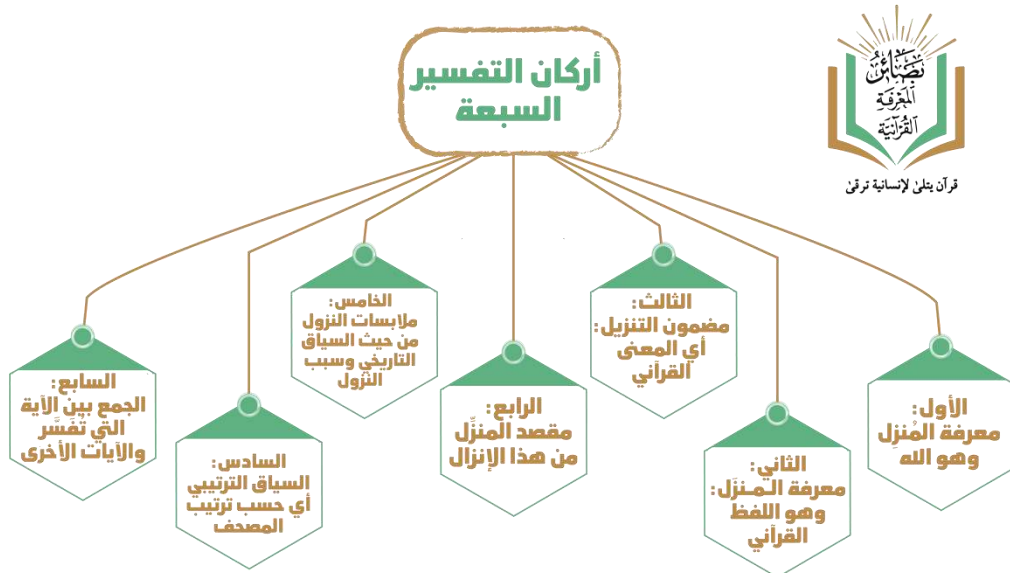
أركان التفسير السبعة

نظائر المعرفة القرآنية

قرآن يتلى لإنسانية ترقى

الأول: معرفة المُنزِل وهو الله

الثاني: معرفة المـنزَل: وهو اللفظ القرآني

الثالث: مضمون التنزيل: أي المعنى القرآني

الرابع: مقصد المنزِّل من هذا الإنزال

الخامس: ملابسات النزول من حيث السياق التاريخي وسبب النزول

السادس: السياق الترتيبي أي حسب ترتيب المصحف

السابع: الجمع بين الآية التي تفسَّر والآيات الأخرى